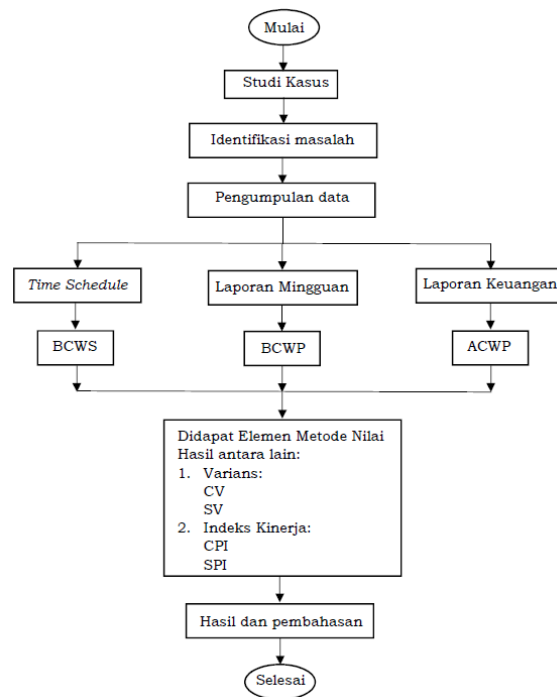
Mulai

Studi Kasus

Identifikasi masalah

Pengumpulan data

Time Schedule

Laporan Mingguan

Laporan Keuangan

BCWS

BCWP

ACWP

Didapat Elemen Metode Nilai Hasil antara lain:
1. Varians:
CV
SV
2. Indeks Kinerja:
CPI
SPI

Hasil dan pembahasan

Selesai